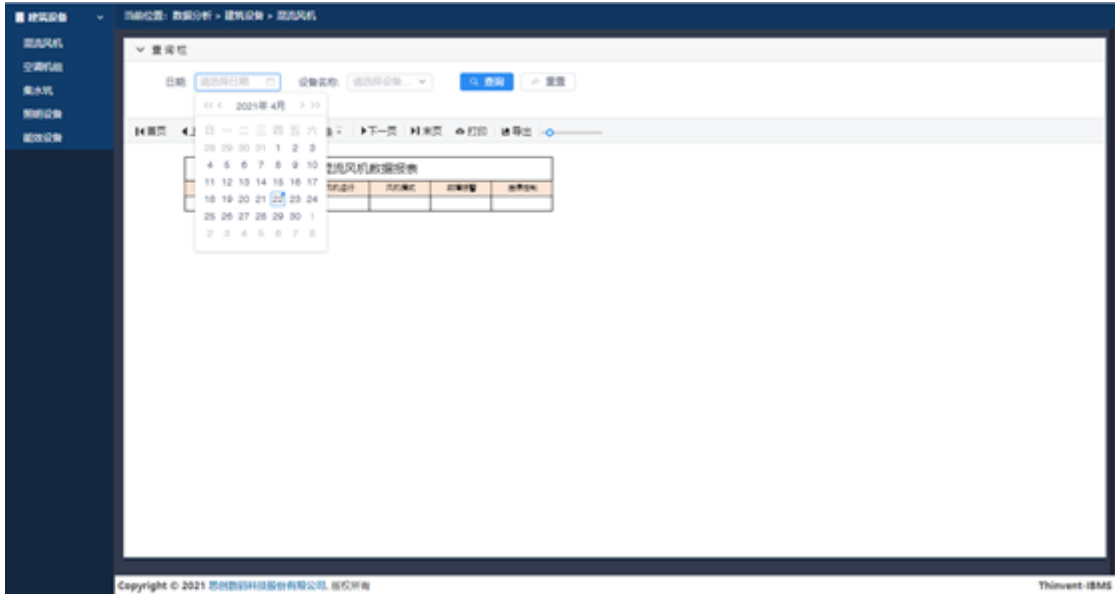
建筑设备

混流风机
空调机组
集水坑
照明设备
能效设备

当前位置：数据分析 > 建筑设备 > 混流风机

查询栏

日期: 请选择日期

设备名称: 请选择设备

查询

重置

<< < 2021年 4月 > >>

| 日 | 一 | 二 | 三 | 四 | 五 | 六 |
|---|---|---|---|---|---|---|
| 28 | 29 | 30 | 31 | 1 | 2 | 3 |
| 4 | 5 | 6 | 7 | 8 | 9 | 10 |
| 11 | 12 | 13 | 14 | 15 | 16 | 17 |
| 18 | 19 | 20 | 21 | 22 | 23 | 24 |
| 25 | 26 | 27 | 28 | 29 | 30 | 1 |
| 2 | 3 | 4 | 5 | 6 | 7 | 8 |

首页 上 下一页 末页 打印 导出

混流风机数据报表

| 风机运行 | 风机模式 | 故障报警 | 启停控制 |
|---|---|---|---|

Copyright © 2021 思创数码科技股份有限公司, 版权所有

Thinvent-IBMS